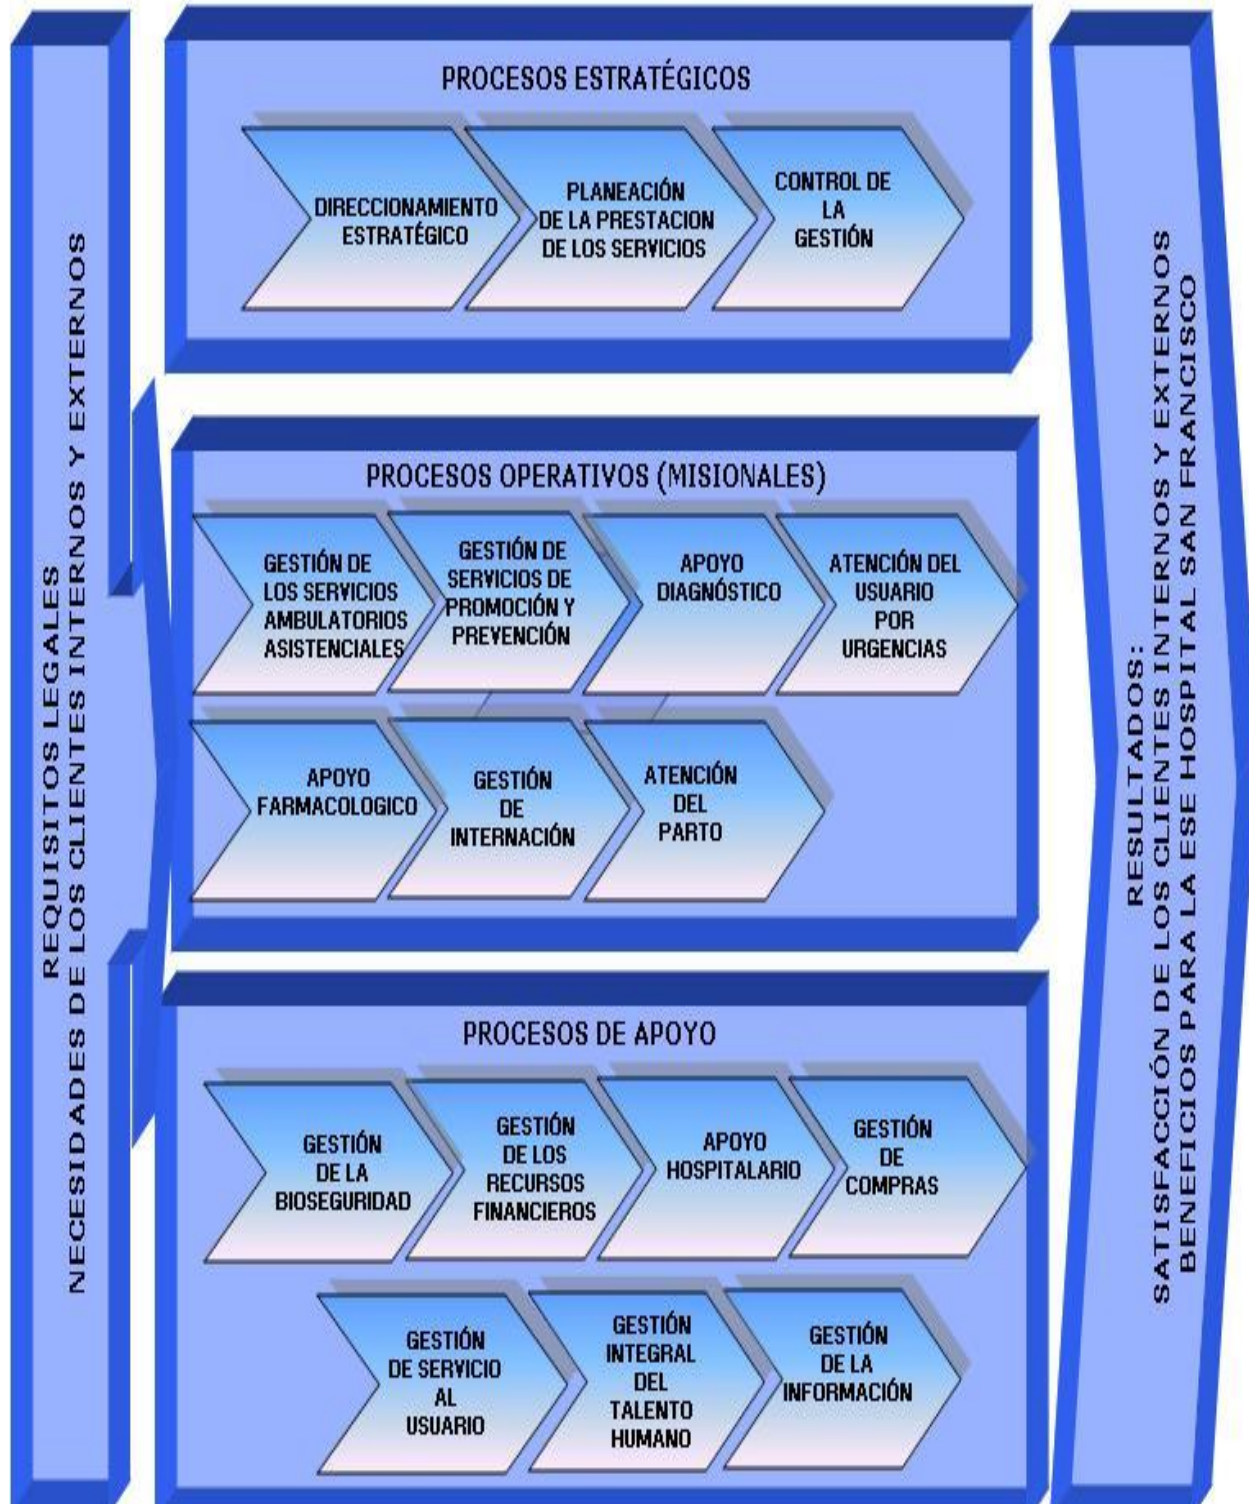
REQUISITOS LEGALES
NECESIDADES DE LOS CLIENTES INTERNOS Y EXTERNOS

PROCESOS ESTRATÉGICOS

DIRECCIONAMIENTO ESTRATÉGICO

PLANEACIÓN DE LA PRESTACION DE LOS SERVICIOS

CONTROL DE LA GESTIÓN

PROCESOS OPERATIVOS (MISIONALES)

GESTIÓN DE LOS SERVICIOS AMBULATORIOS ASISTENCIALES

GESTIÓN DE SERVICIOS DE PROMOCIÓN Y PREVENCIÓN

APOYO DIAGNÓSTICO

ATENCIÓN DEL USUARIO POR URGENCIAS

APOYO FARMACOLOGICO

GESTIÓN DE INTERNACIÓN

ATENCIÓN DEL PARTO

PROCESOS DE APOYO

GESTIÓN DE LA BIOSEGURIDAD

GESTIÓN DE LOS RECURSOS FINANCIEROS

APOYO HOSPITALARIO

GESTIÓN DE COMPRAS

GESTIÓN DE SERVICIO AL USUARIO

GESTIÓN INTEGRAL DEL TALENTO HUMANO

GESTIÓN DE LA INFORMACIÓN

RESULTADOS:
SATISFACCIÓN DE LOS CLIENTES INTERNOS Y EXTERNOS
BENEFICIOS PARA LA ESE HOSPITAL SAN FRANCISCO